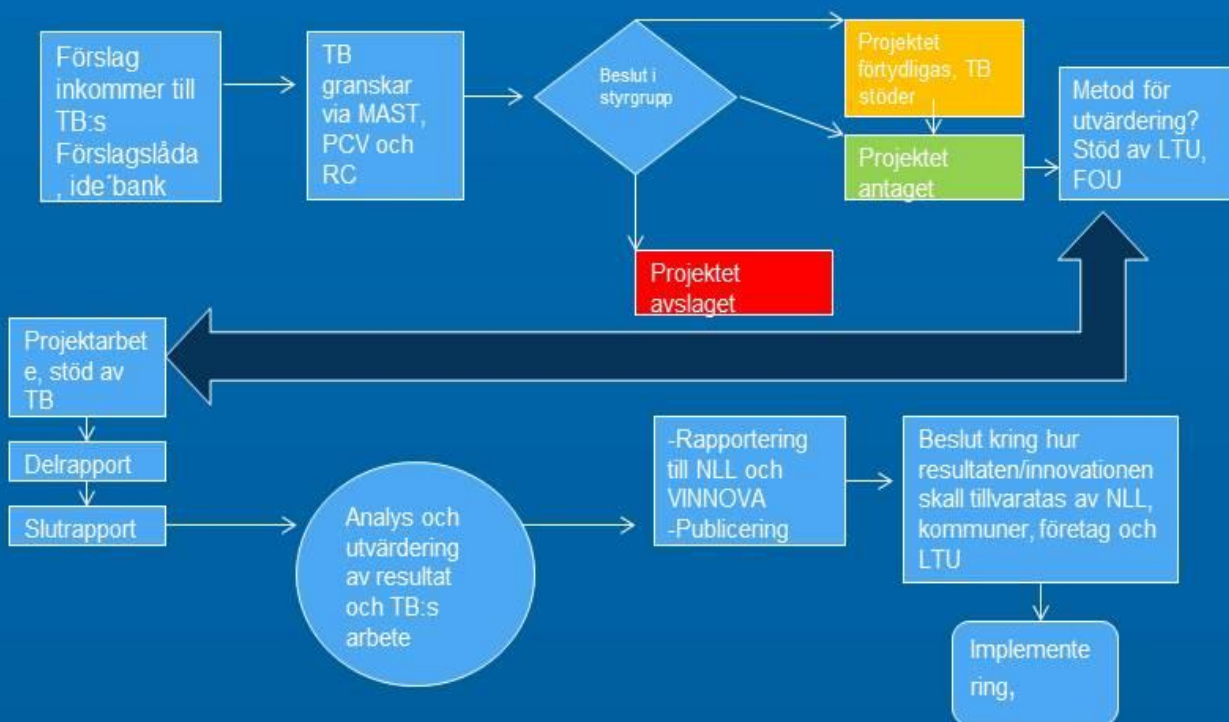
Förslag inkommer till TB:s Förslagslåda , ide´bank

TB granskar via MAST, PCV och RC

Beslut i styrgrupp

Projektet förtydligas, TB stöder

Projektet antaget

Metod för utvärdering? Stöd av LTU, FOU

Projektet avslaget

Projektarbete, stöd av TB

Delrapport

Slutrapport

Analys och utvärdering av resultat och TB:s arbete

-Rapportering till NLL och VINNOVA
-Publicering

Beslut kring hur resultaten/innovationen skall tillvaratas av NLL, kommuner, företag och LTU

Implementering,